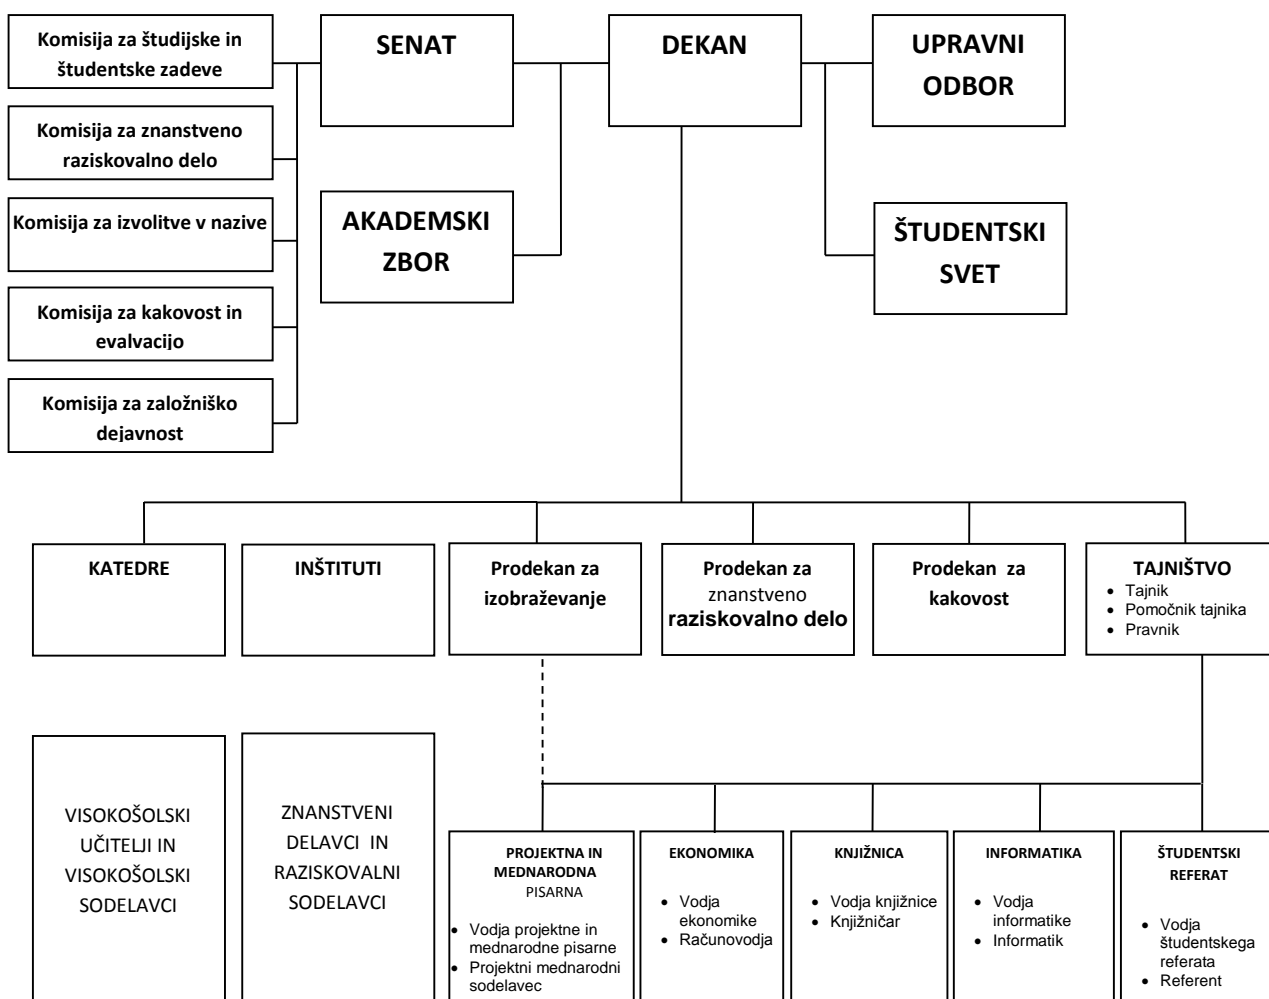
Komisija za študijske in študentske zadeve

Komisija za znanstveno raziskovalno delo

Komisija za izvolitve v nazive

Komisija za kakovost in evalvacijo

Komisija za založniško dejavnost

SENAT

AKADEMSKI ZBOR

DEKAN

UPRAVNI ODBOR

ŠTUDENTSKI SVET

KATEDRE

INŠTITUTI

Prodekan za izobraževanje

Prodekan za znanstveno raziskovalno delo

Prodekan za kakovost

TAJNIŠTVO
- Tajnik
- Pomočnik tajnika
- Pravnik

VISOKOŠOLSKI UČITELJI IN VISOKOŠOLSKI SODELAVCI

ZNANSTVENI DELAVCI IN RAZISKOVALNI SODELAVCI

PROJEKTNA IN MEDNARODNA PISARNA
- Vodja projektne in mednarodne pisarne
- Projektni mednarodni sodelavec

EKONOMIKA
- Vodja ekonomike
- Računovodja

KNJIŽNICA
- Vodja knjižnice
- Knjižničar

INFORMATIKA
- Vodja informatike
- Informatik

ŠTUDENTSKI REFERAT
- Vodja študentskega referata
- Referent